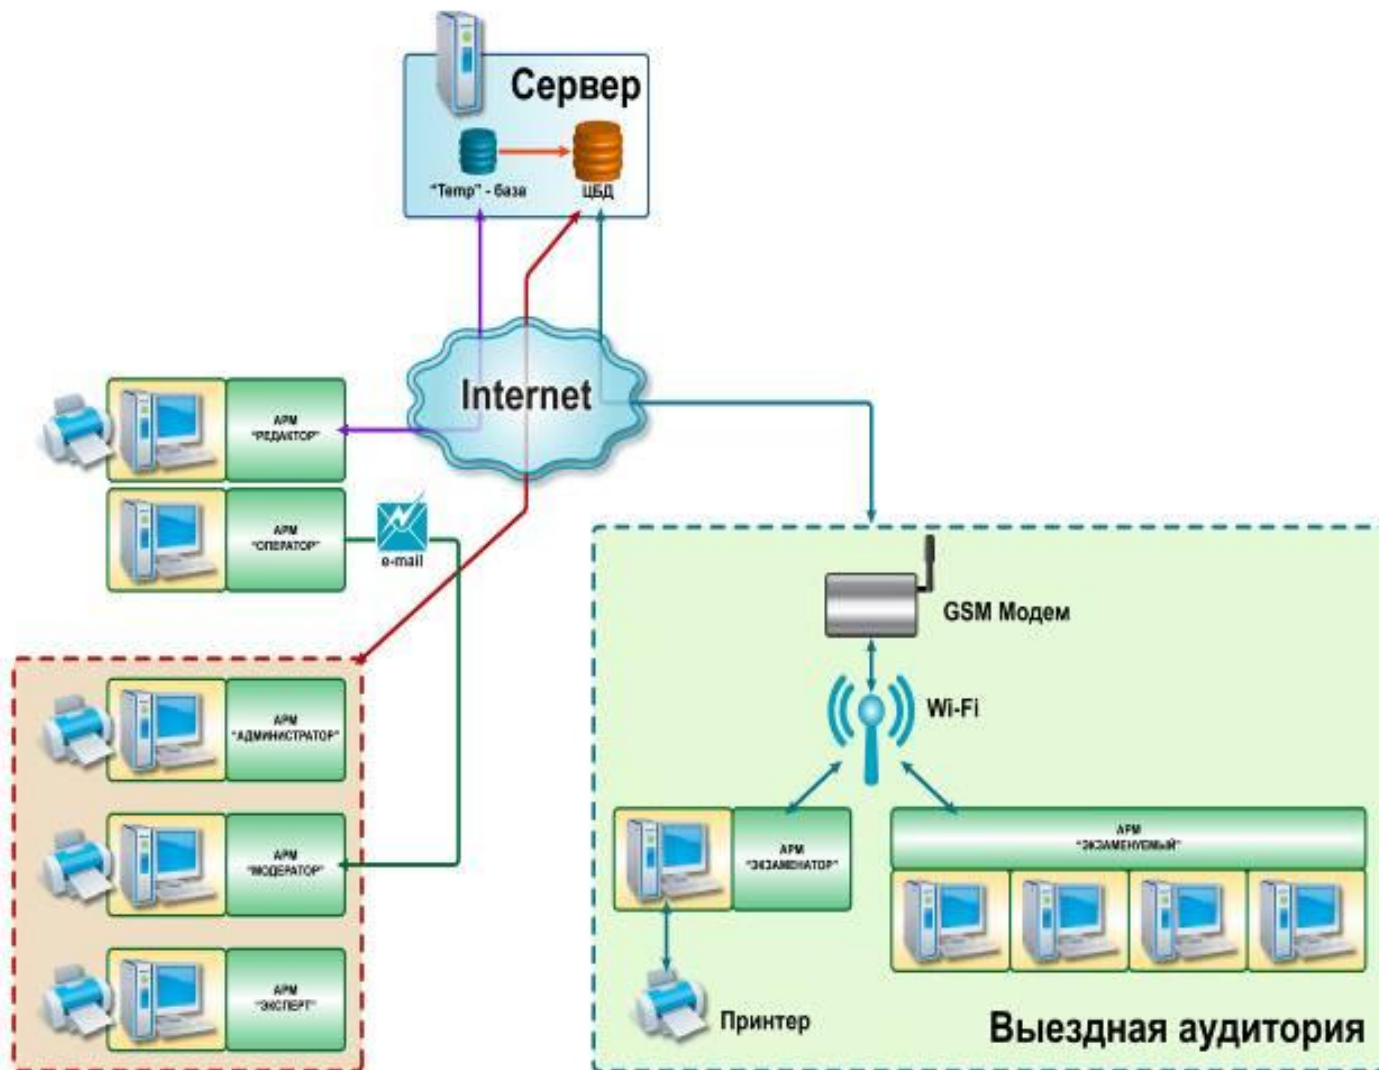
Сервер

"Temp" - база

ЦБД

Internet

АРМ "РЕДАКТОР"

АРМ "ОПЕРАТОР"

e-mail

АРМ "АДМИНИСТРАТОР"

АРМ "МОДЕРАТОР"

АРМ "ЭКСПЕРТ"

GSM Модем

Wi-Fi

АРМ "ЭКЗАМЕНАТОР"

АРМ "ЭКЗАМЕНУЕМЫЙ"

Принтер

Выездная аудитория